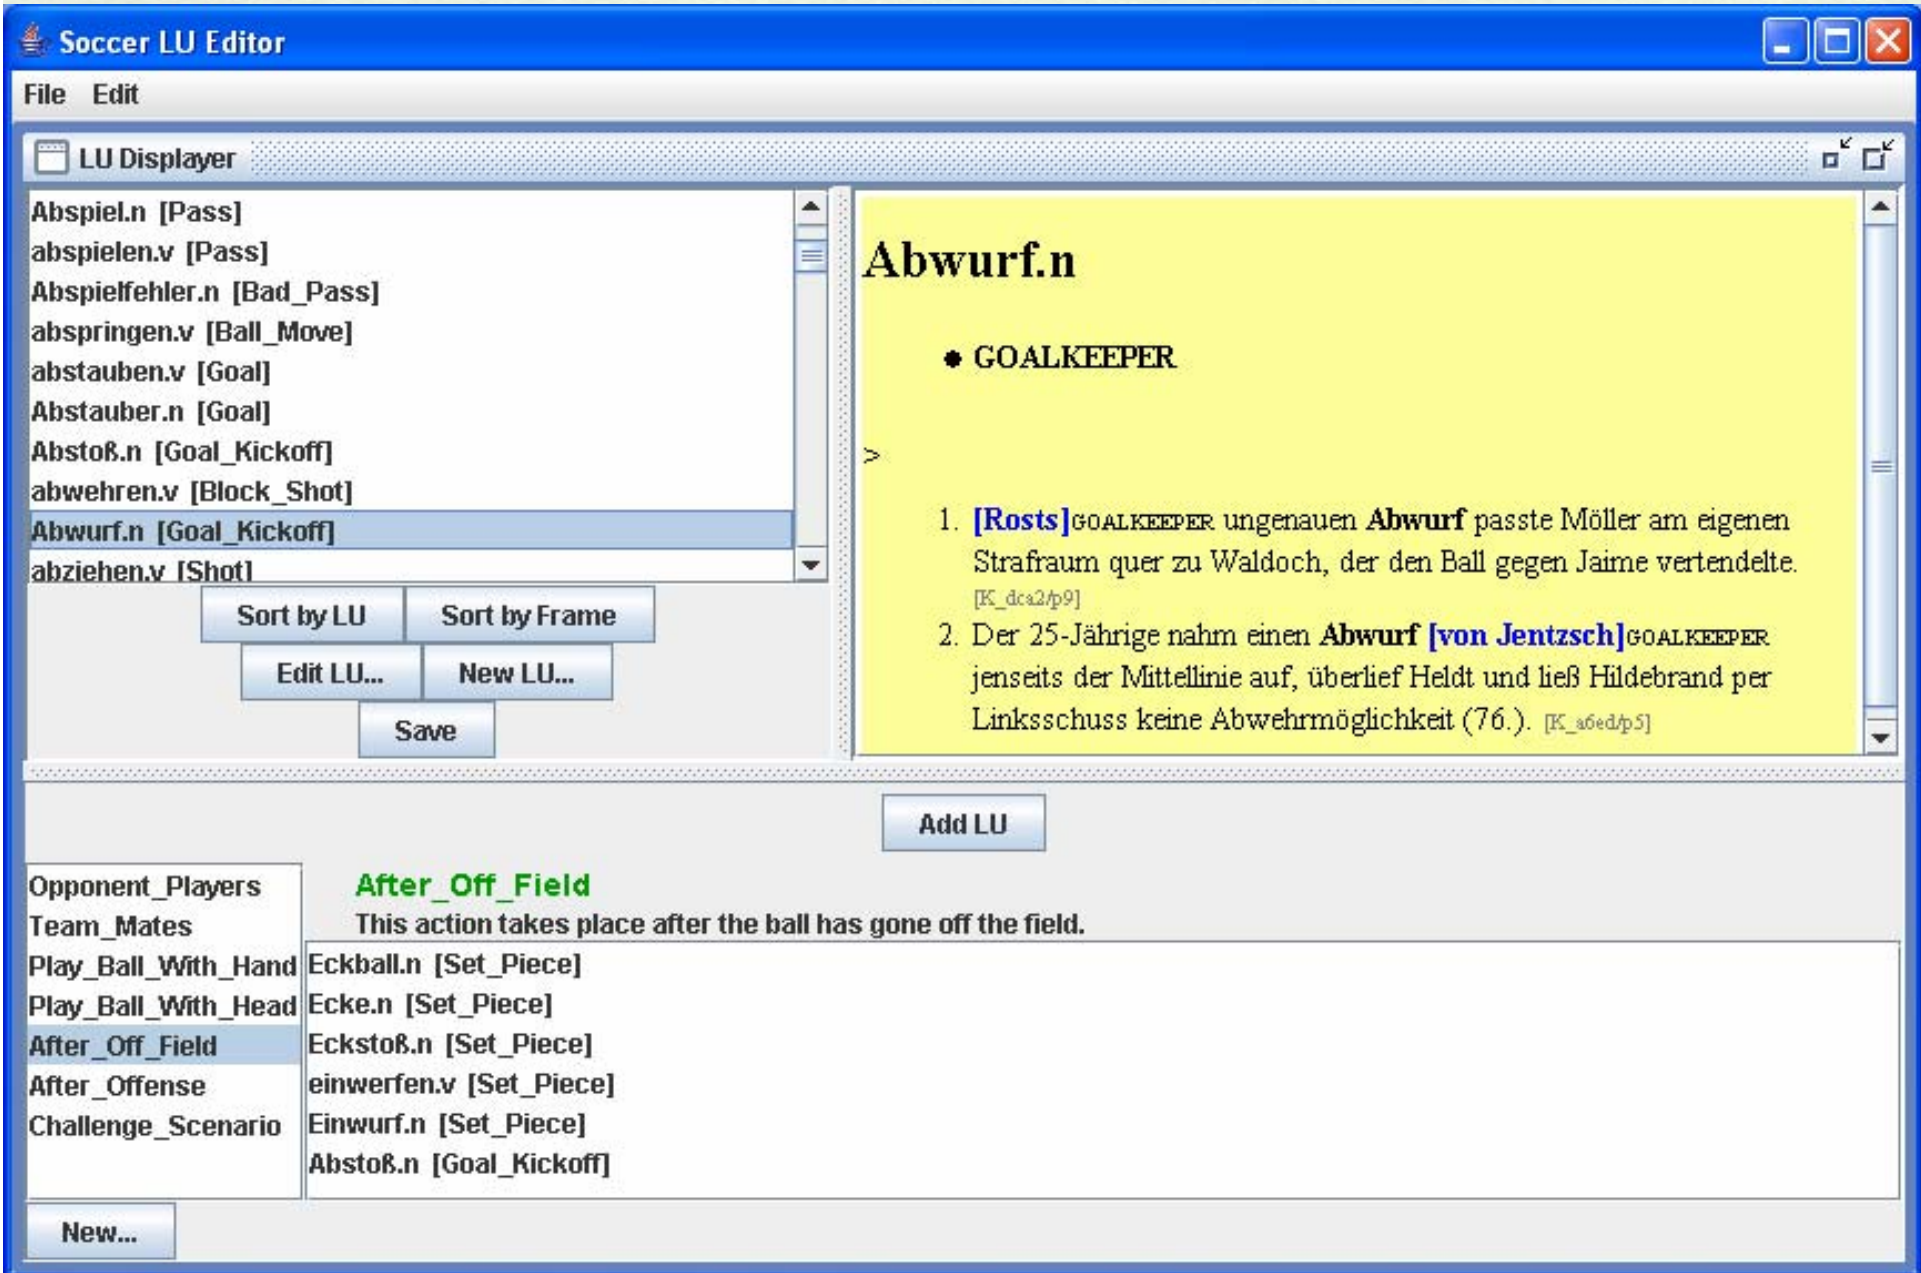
Soccer LU Editor

File Edit

LU Displayer

Abspiel.n [Pass]
abspielen.v [Pass]
Abspielfehler.n [Bad_Pass]
abspringen.v [Ball_Move]
abstauben.v [Goal]
Abstauber.n [Goal]
Abstoß.n [Goal_Kickoff]
abwehren.v [Block_Shot]
Abwurf.n [Goal_Kickoff]
abziehen.v [Shot]

Sort by LU | Sort by Frame
Edit LU... | New LU...
Save

Abwurf.n

• GOALKEEPER

>

1. [Rosts]GOALKEEPER ungenauen **Abwurf** passte Möller am eigenen Strafraum quer zu Waldoch, der den Ball gegen Jaime vertendelte. [K_dca2/p9]
2. Der 25-Jährige nahm einen **Abwurf** [von Jentzsch]GOALKEEPER jenseits der Mittellinie auf, überlief Heldt und ließ Hildebrand per Linksschuss keine Abwehrmöglichkeit (76.). [K_a6ed/p5]

Add LU

Opponent_Players
Team_Mates
Play_Ball_With_Hand
Play_Ball_With_Head
After_Off_Field
After_Offense
Challenge_Scenario

After_Off_Field
This action takes place after the ball has gone off the field.

Eckball.n [Set_Piece]
Ecke.n [Set_Piece]
Eckstoß.n [Set_Piece]
einwerfen.v [Set_Piece]
Einwurf.n [Set_Piece]
Abstoß.n [Goal_Kickoff]

New...